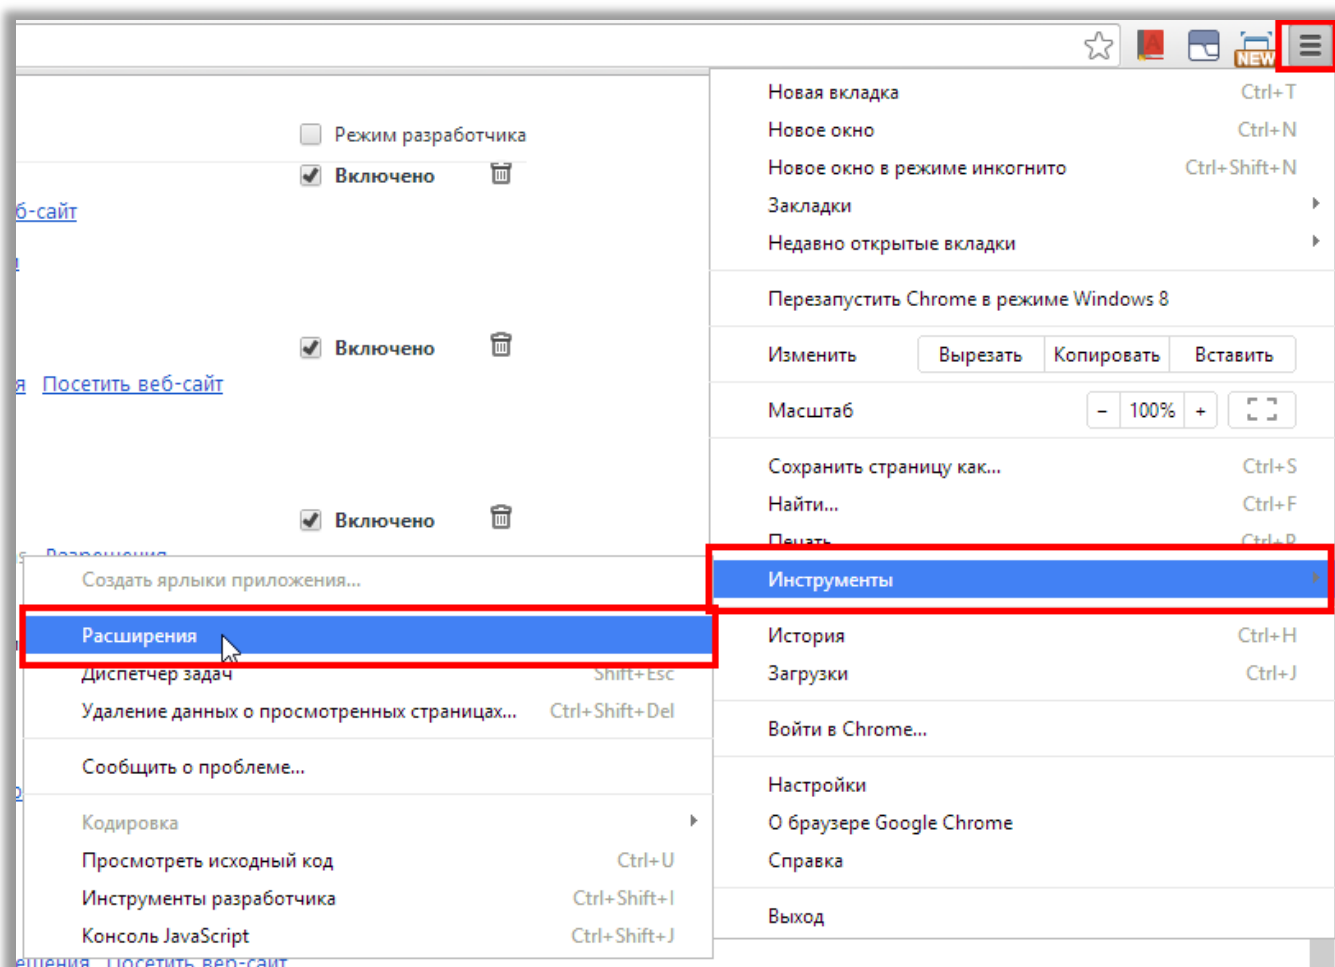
NEW

Режим разработчика

Включено

б-сайт

Включено

я Посетить веб-сайт

Включено

Новая вкладка Ctrl+T
Новое окно Ctrl+N
Новое окно в режиме инкогнито Ctrl+Shift+N
Закладки
Недавно открытые вкладки

Перезапустить Chrome в режиме Windows 8

Изменить | Вырезать | Копировать | Вставить

Масштаб | – | 100% | +

Сохранить страницу как... Ctrl+S
Найти... Ctrl+F
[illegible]
Инструменты

История Ctrl+H
Загрузки Ctrl+J

Войти в Chrome...

Настройки
О браузере Google Chrome
Справка

Выход

Создать ярлыки приложения...

Расширения
Диспетчер задач Shift+Esc
Удаление данных о просмотренных страницах... Ctrl+Shift+Del

Сообщить о проблеме...

Кодировка
Просмотреть исходный код Ctrl+U
Инструменты разработчика Ctrl+Shift+I
Консоль JavaScript Ctrl+Shift+J

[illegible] Посетить веб-сайт